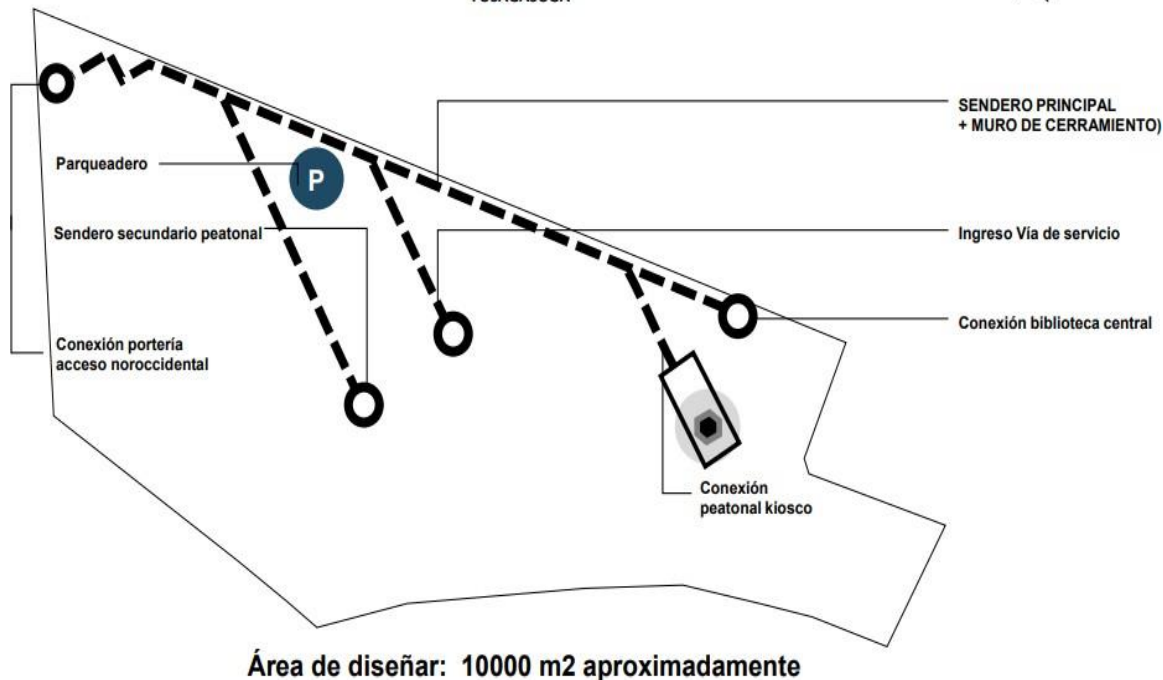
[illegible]

SENDERO PRINCIPAL + MURO DE CERRAMIENTO)

Parqueadero

P

Sendero secundario peatonal

Ingreso Vía de servicio

Conexión biblioteca central

Conexión portería acceso noroccidental

Conexión peatonal kiosco

Área de diseñar: 10000 m2 aproximadamente